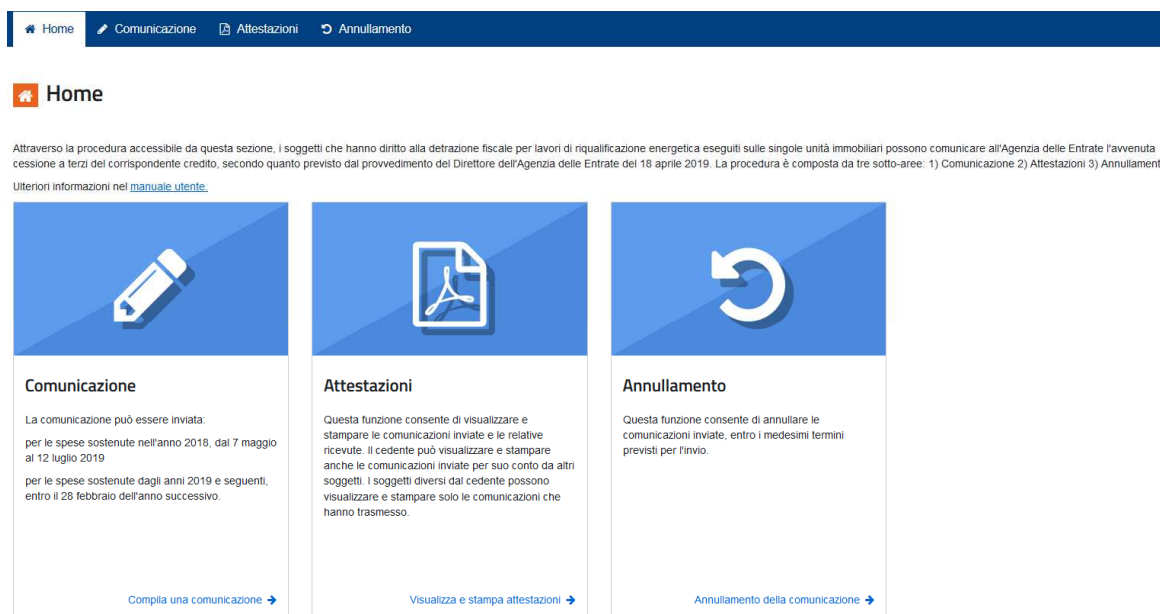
Home Comunicazione Attestazioni Annullamento

Home

Attraverso la procedura accessibile da questa sezione, i soggetti che hanno diritto alla detrazione fiscale per lavori di riqualificazione energetica eseguiti sulle singole unità immobiliari possono comunicare all'Agenzia delle Entrate l'avvenuta cessione a terzi del corrispondente credito, secondo quanto previsto dal provvedimento del Direttore dell'Agenzia delle Entrate del 18 aprile 2019. La procedura è composta da tre sotto-aree: 1) Comunicazione 2) Attestazioni 3) Annullament

Ulteriori informazioni nel manuale utente.

Comunicazione

La comunicazione può essere inviata:

per le spese sostenute nell'anno 2018, dal 7 maggio al 12 luglio 2019

per le spese sostenute dagli anni 2019 e seguenti, entro il 28 febbraio dell'anno successivo.

Compila una comunicazione

Attestazioni

Questa funzione consente di visualizzare e stampare le comunicazioni inviate e le relative ricevute. Il cedente può visualizzare e stampare anche le comunicazioni inviate per suo conto da altri soggetti. I soggetti diversi dal cedente possono visualizzare e stampare solo le comunicazioni che hanno trasmesso.

Visualizza e stampa attestazioni

Annullamento

Questa funzione consente di annullare le comunicazioni inviate, entro i medesimi termini previsti per l'invio.

Annullamento della comunicazione